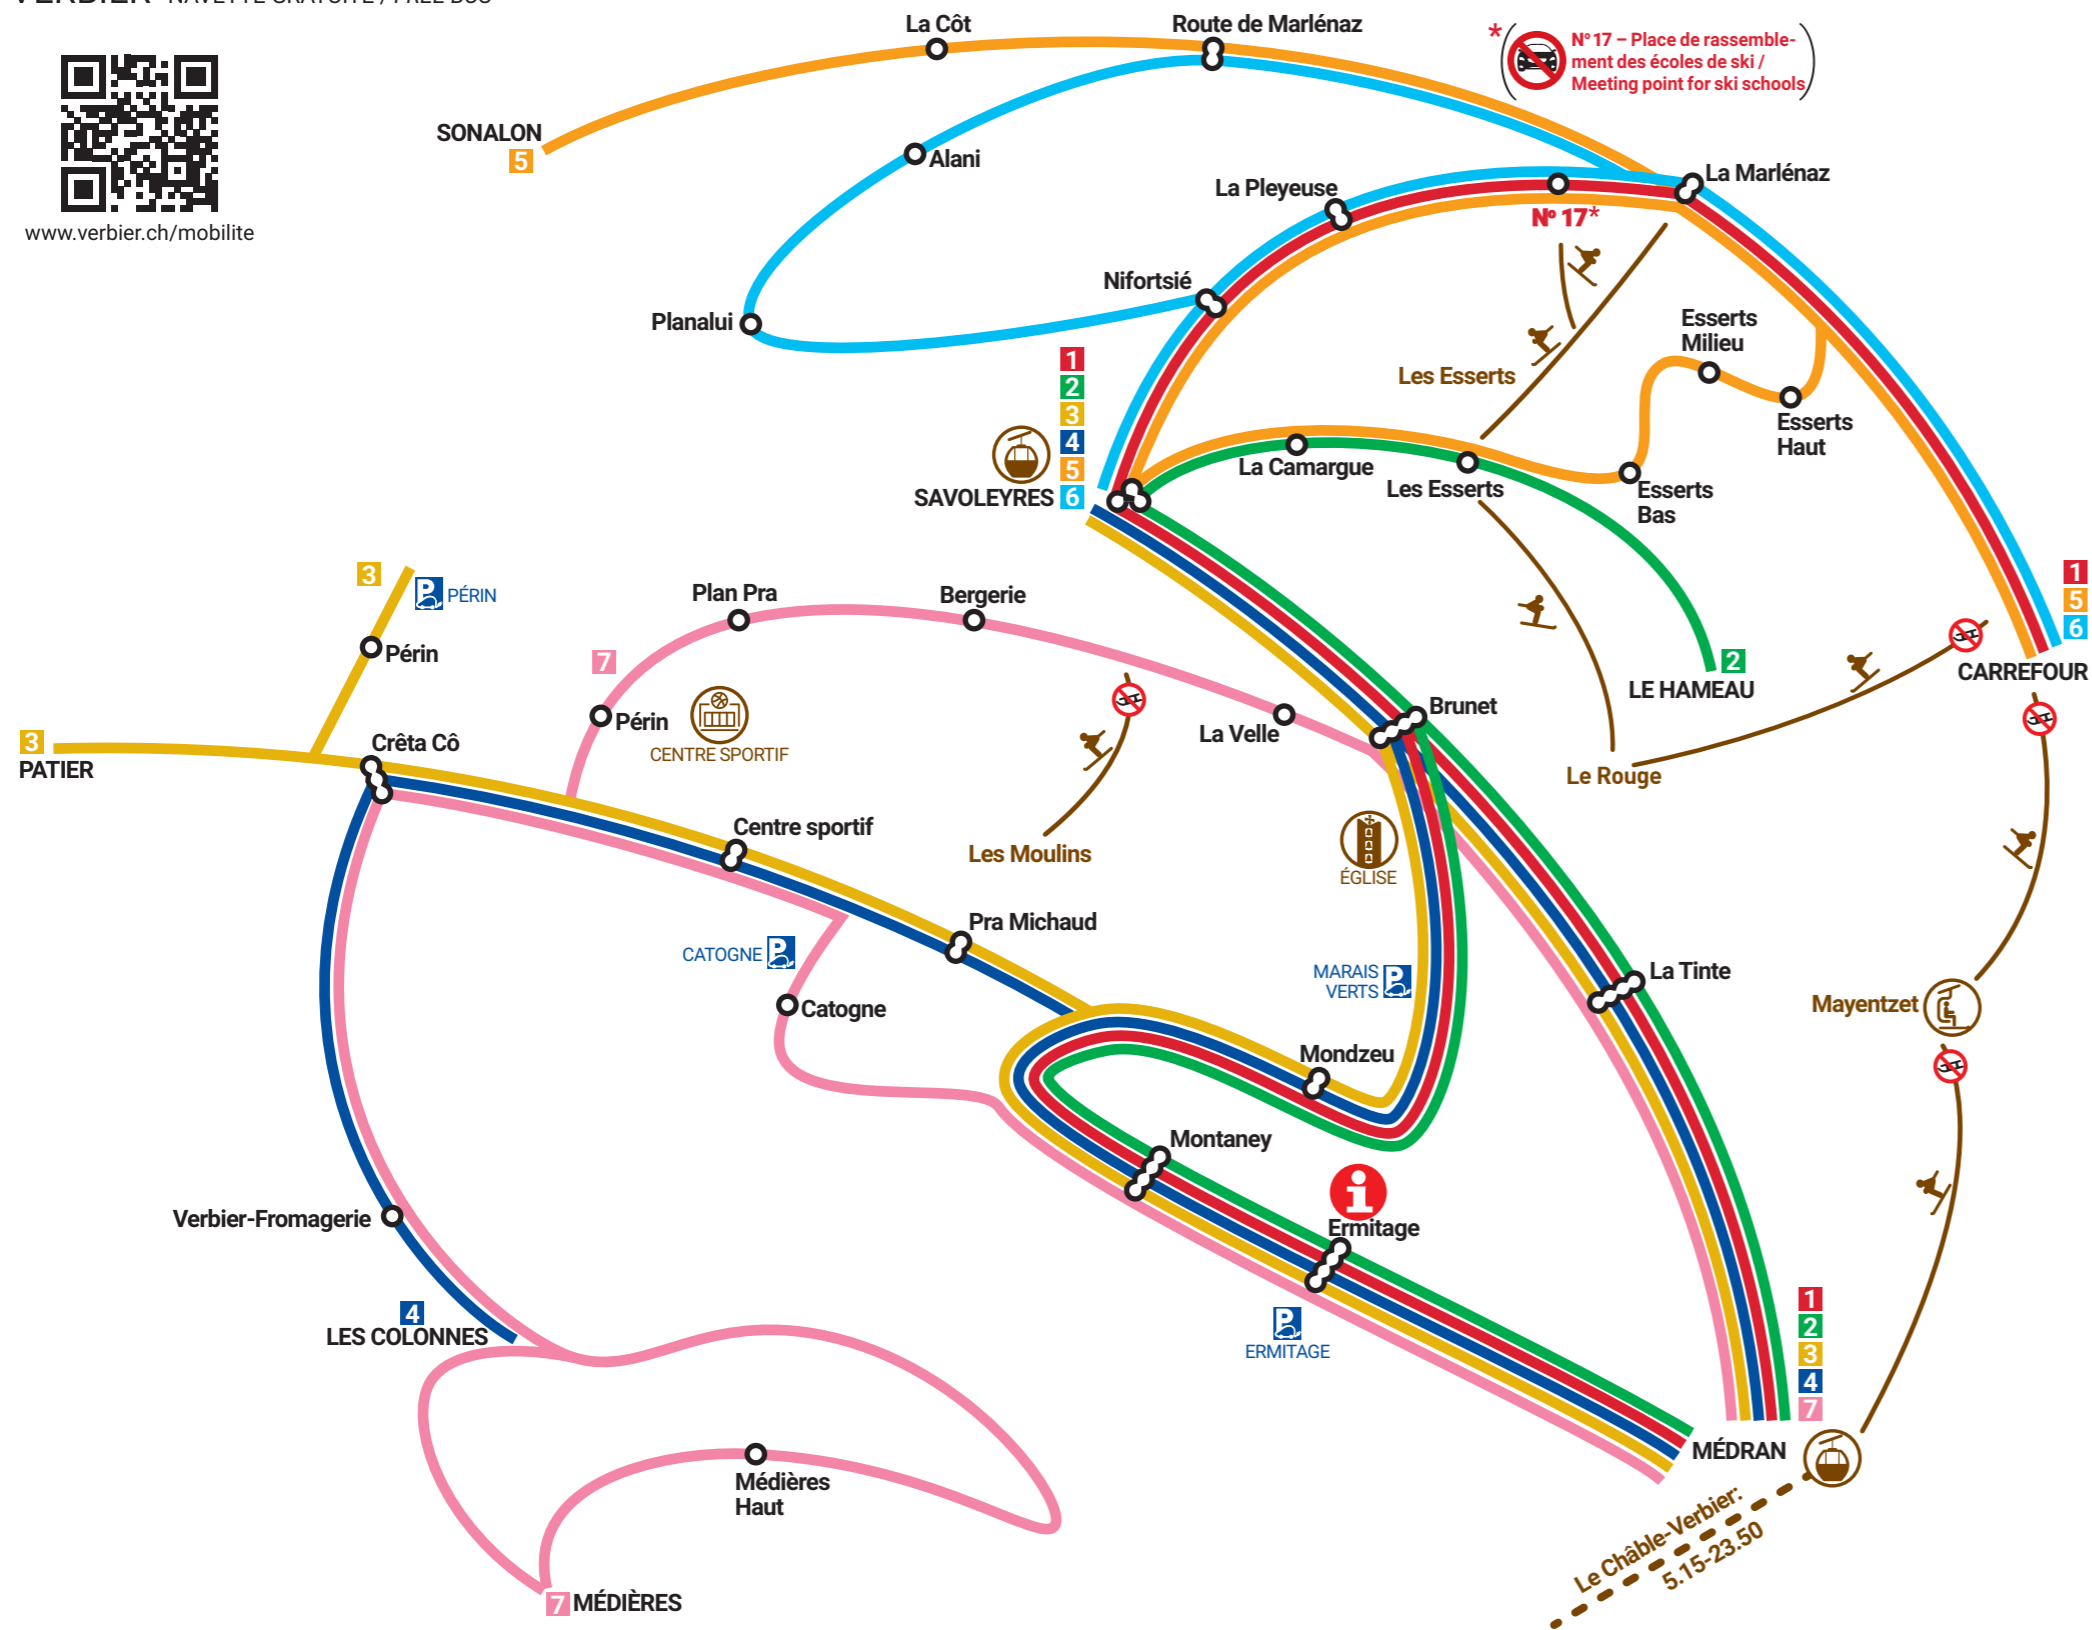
VERBIER NAVETTE GRATUITE / FREE BUS

www.verbier.ch/mobilite

La Côt
Route de Marlénaz
* N° 17 – Place de rassemblement des écoles de ski / Meeting point for ski schools
SONALON 5
Alani
La Marlénaz
La Pleyeuse
N° 17*
Nifortsié
Planalui
Esserts Milieu
Les Esserts
Esserts Haut
1 2 3 4 5 6
SAVOLEYRES
La Camargue
Les Esserts
Esserts Bas
3
PÉRIN
Périn
Plan Pra
Bergerie
7
Périn
CENTRE SPORTIF
LE HAMEAU 2
1 5 6
CARREFOUR
Brunet
La Velle
Le Rouge
3 PATIER
Crêta Cô
Centre sportif
Les Moulins
ÉGLISE
Pra Michaud
CATOGNE
Catogne
MARAIS VERTS
La Tinte
Mayentzet
Mondzeu
Montaney
Ermitage
Verbier-Fromagerie
4 LES COLONNES
ERMITAGE
1 2 3 4 7
MÉDRAN
Médières Haut
Le Châble-Verbier: 5.15-23.50
7 MÉDIÈRES